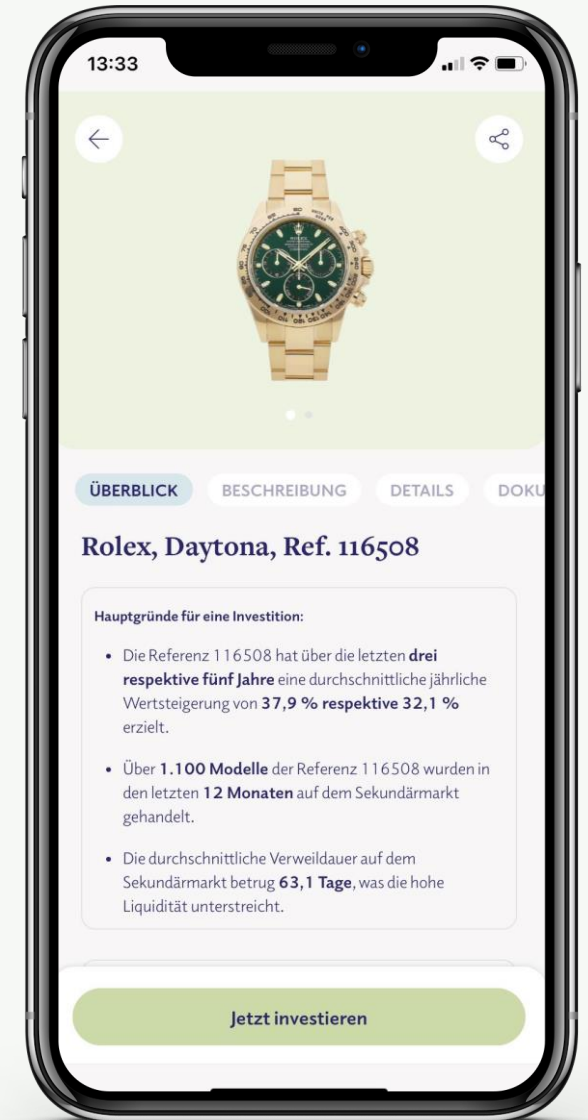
13:33

ÜBERBLICK BESCHREIBUNG DETAILS DOKU

Rolex, Daytona, Ref. 116508

Hauptgründe für eine Investition:

• Die Referenz 116508 hat über die letzten drei respektive fünf Jahre eine durchschnittliche jährliche Wertsteigerung von 37,9 % respektive 32,1 % erzielt.

• Über 1.100 Modelle der Referenz 116508 wurden in den letzten 12 Monaten auf dem Sekundärmarkt gehandelt.

• Die durchschnittliche Verweildauer auf dem Sekundärmarkt betrug 63,1 Tage, was die hohe Liquidität unterstreicht.

Jetzt investieren